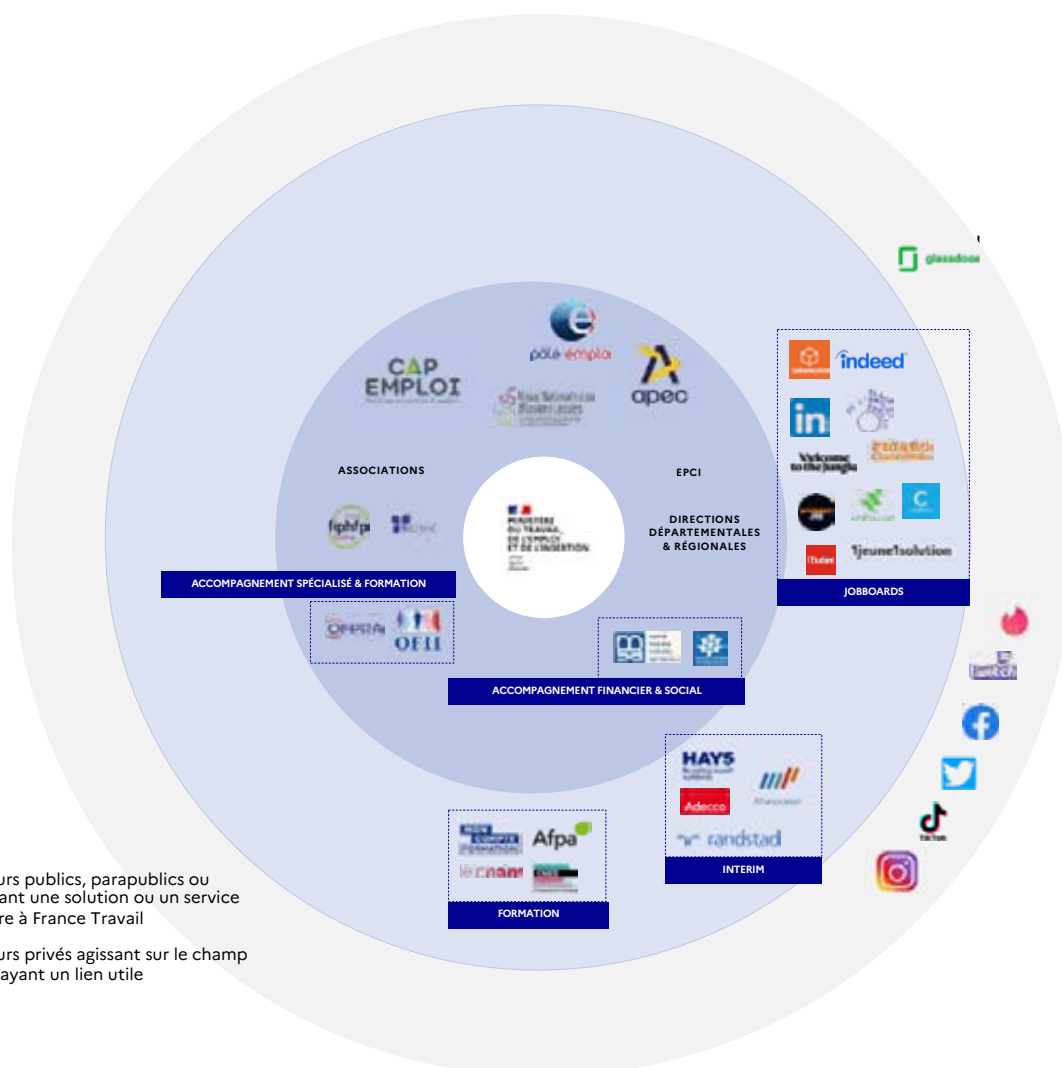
glassdoor

pôle emploi

CAP EMPLOI

apec

ASSOCIATIONS

EPCI

fiphfp

MINISTÈRE DU TRAVAIL, DE L'EMPLOI ET DE L'INSERTION

DIRECTIONS DÉPARTEMENTALES & RÉGIONALES

ACCOMPAGNEMENT SPÉCIALISÉ & FORMATION

OPPRA

OFII

ACCOMPAGNEMENT FINANCIER & SOCIAL

indeed

in

Welcome to the Jungle

l'Etudiant

1jeune1solution

JOBBOARDS

HAYS

Adecco

randstad

INTERIM

Afpa

le cnam

FORMATION

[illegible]urs publics, parapublics ou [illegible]ant une solution ou un service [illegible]re à France Travail

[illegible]urs privés agissant sur le champ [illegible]ayant un lien utile